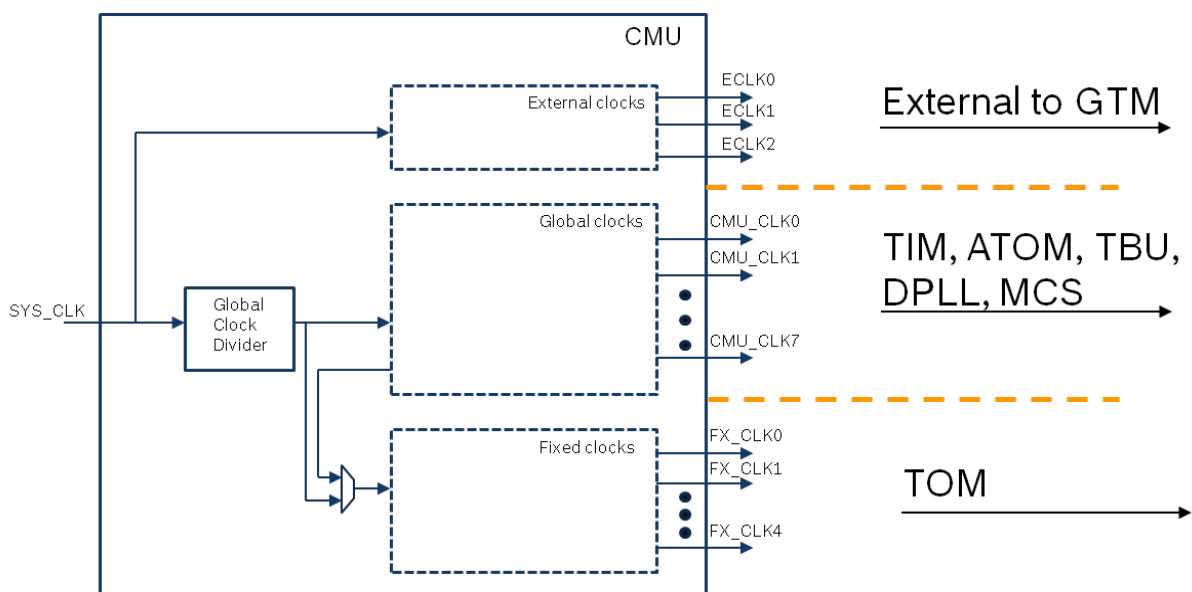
CMU

External clocks

ECLK0
ECLK1
ECLK2

External to GTM

Global clocks

CMU_CLK0
CMU_CLK1
CMU_CLK7

TIM, ATOM, TBU, DPLL, MCS

SYS_CLK

Global Clock Divider

Fixed clocks

FX_CLK0
FX_CLK1
FX_CLK4

TOM